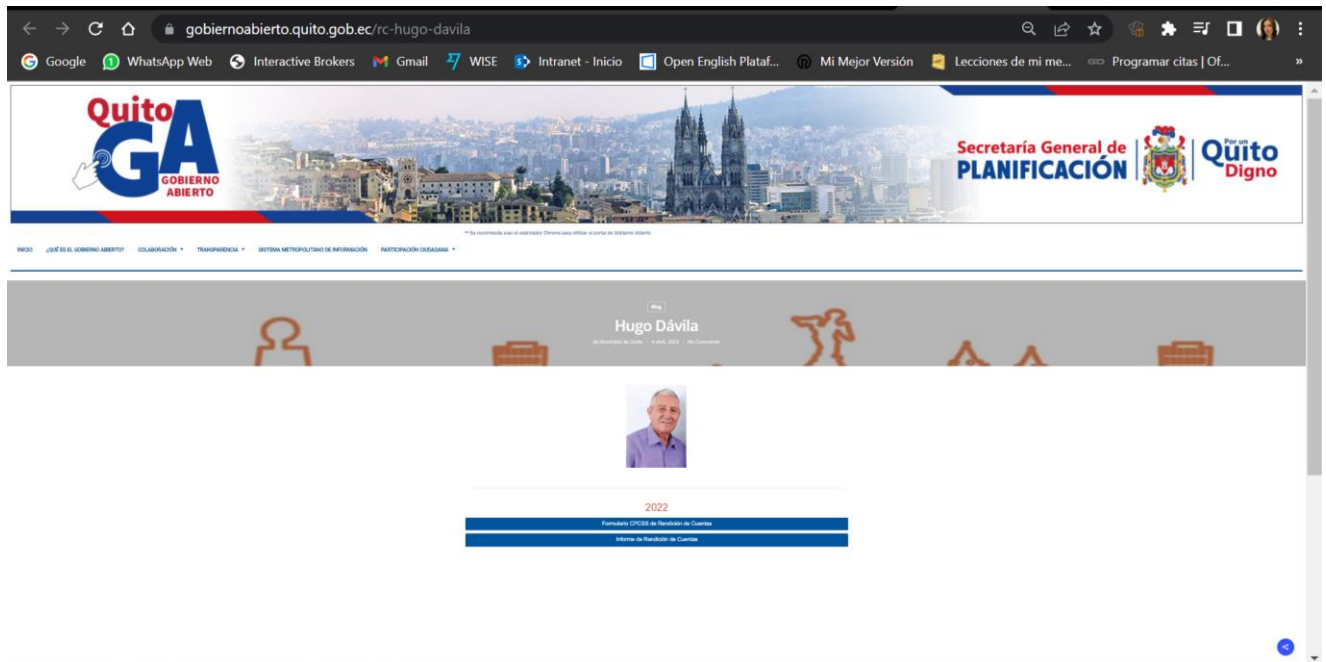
gobiernoabierto.quito.gob.ec/rc-hugo-davila

Google WhatsApp Web Interactive Brokers Gmail WISE Intranet - Inicio Open English Plataf... Mi Mejor Versión Lecciones de mi me... Programar citas | Of...

Quito GA GOBIERNO ABIERTO

Secretaría General de PLANIFICACIÓN

Por un Quito Digno

** Se recomienda usar el explorador Chrome para utilizar el portal de Gobierno Abierto

INICIO ¿QUÉ ES EL GOBIERNO ABIERTO? COLABORACIÓN TRANSPARENCIA SISTEMA METROPOLITANO DE INFORMACIÓN PARTICIPACIÓN CIUDADANA

Blog

Hugo Dávila

By Municipio de Quito · 6 abril, 2023 · No Comments

2022

Formulario CPCCS de Rendición de Cuentas

Informe de Rendición de Cuentas